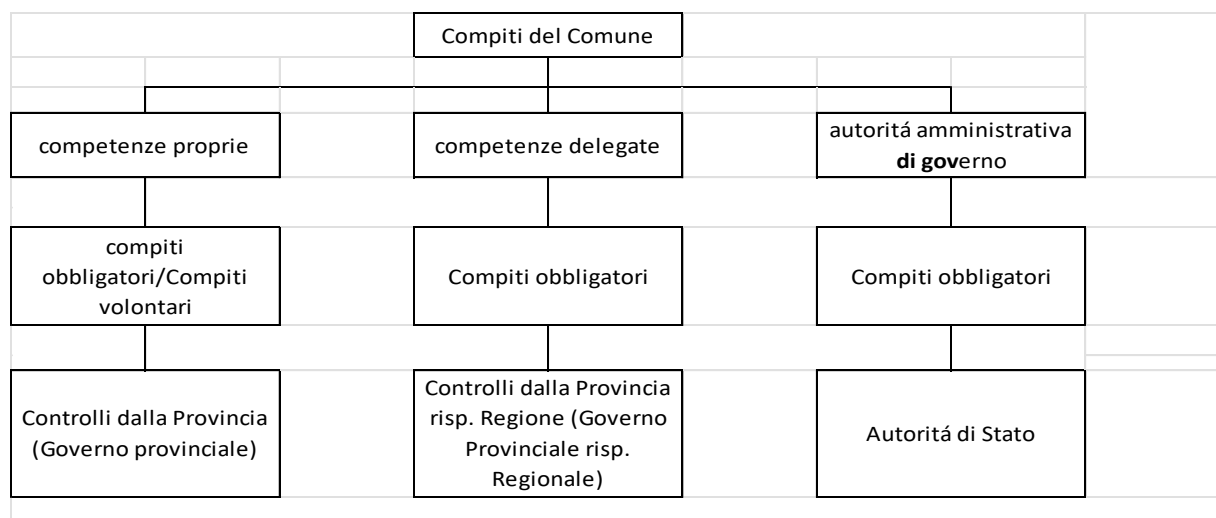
Compiti del Comune

competenze proprie

competenze delegate

autoritá amministrativa di governo

compiti obbligatori/Compiti volontari

Compiti obbligatori

Compiti obbligatori

Controlli dalla Provincia (Governo provinciale)

Controlli dalla Provincia risp. Regione (Governo Provinciale risp. Regionale)

Autoritá di Stato